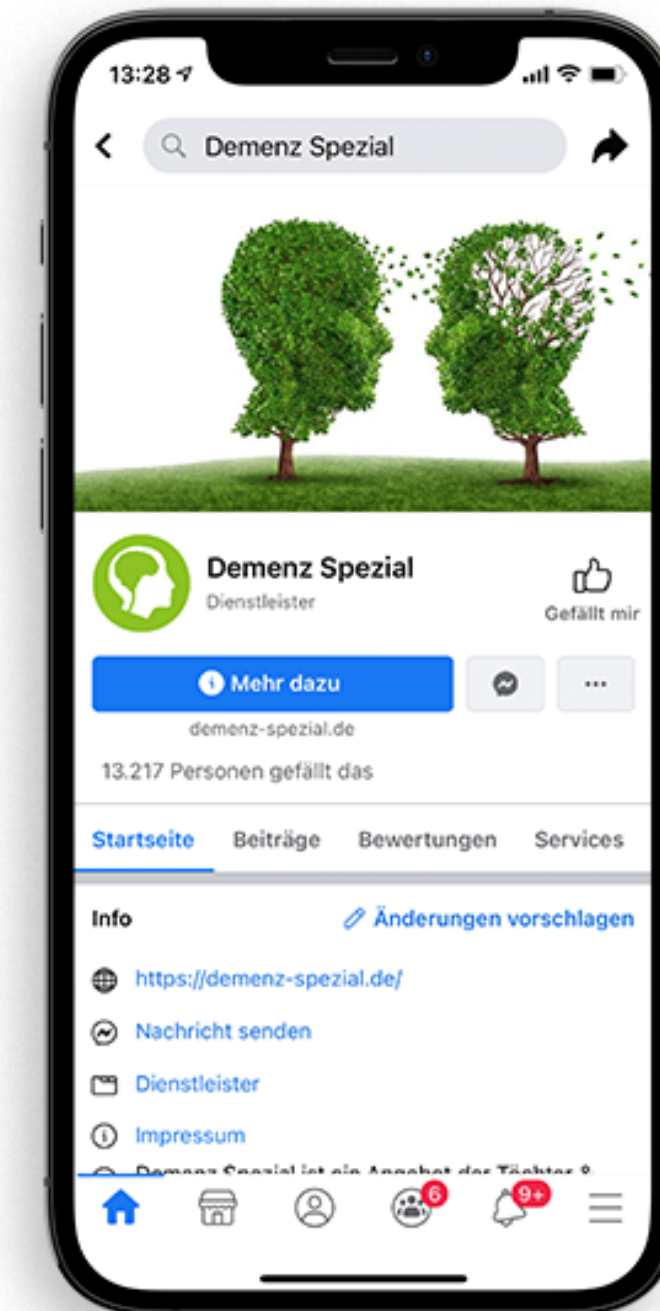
13:28

Demenz Spezial

Demenz Spezial
Dienstleister

Gefällt mir

Mehr dazu

···

demenz-spezial.de

13.217 Personen gefällt das

Startseite Beiträge Bewertungen Services

Info

Änderungen vorschlagen

https://demenz-spezial.de/

Nachricht senden

Dienstleister

Impressum

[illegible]

6

9+